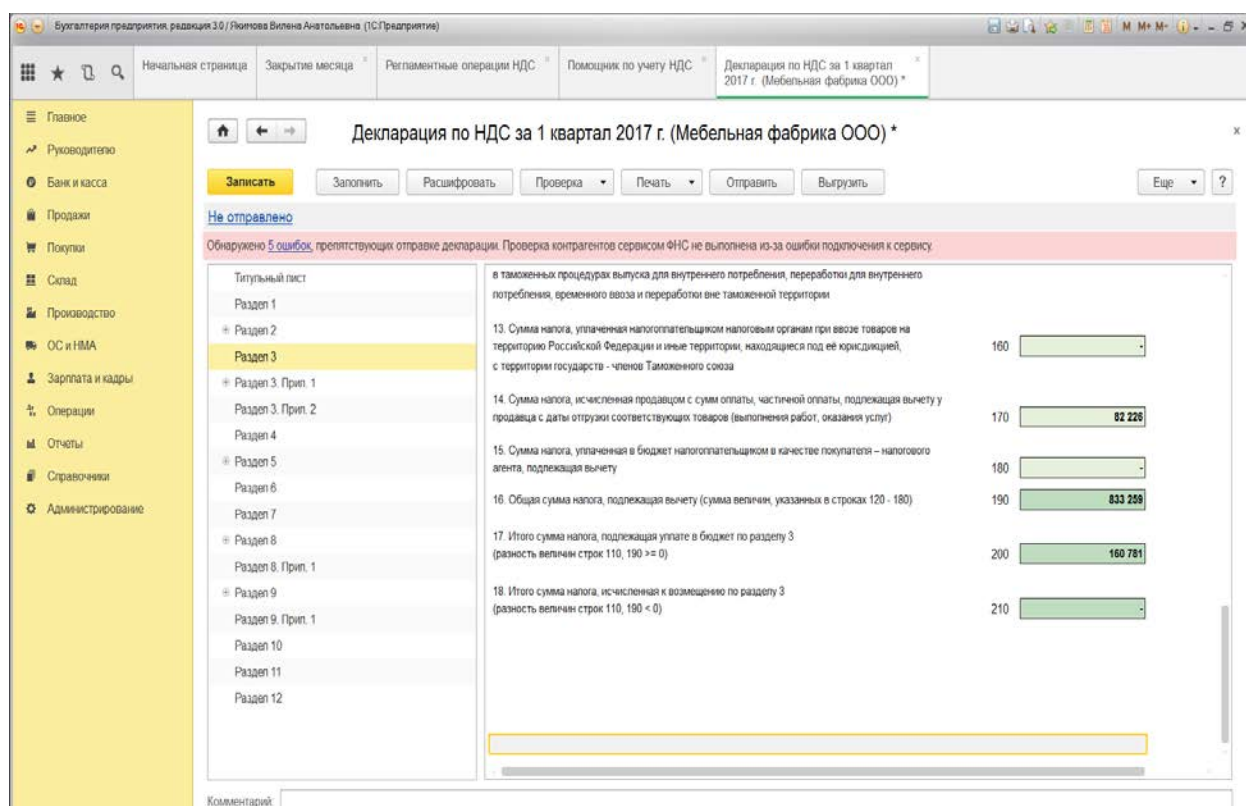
Бухгалтерия предприятия, редакция 3.0 / Якимова Вилена Анатольевна (1С:Предприятие)

M M+ M-

Начальная страница | Закрытие месяца | Регламентные операции НДС | Помощник по учету НДС | Декларация по НДС за 1 квартал 2017 г. (Мебельная фабрика ООО) *

Главное
Руководителю
Банк и касса
Продажи
Покупки
Склад
Производство
ОС и НМА
Зарплата и кадры
Операции
Отчеты
Справочники
Администрирование

Декларация по НДС за 1 квартал 2017 г. (Мебельная фабрика ООО) *

Записать | Заполнить | Расшифровать | Проверка | Печать | Отправить | Выгрузить | Еще | ?

Не отправлено

Обнаружено 5 ошибок, препятствующих отправке декларации. Проверка контрагентов сервисом ФНС не выполнена из-за ошибки подключения к сервису.

Титульный лист
Раздел 1
Раздел 2
Раздел 3
Раздел 3. Прил. 1
Раздел 3. Прил. 2
Раздел 4
Раздел 5
Раздел 6
Раздел 7
Раздел 8
Раздел 8. Прил. 1
Раздел 9
Раздел 9. Прил. 1
Раздел 10
Раздел 11
Раздел 12

в таможенных процедурах выпуска для внутреннего потребления, переработки для внутреннего потребления, временного ввоза и переработки вне таможенной территории

13. Сумма налога, уплаченная налогоплательщиком налоговым органам при ввозе товаров на территорию Российской Федерации и иные территории, находящиеся под её юрисдикцией, с территории государств - членов Таможенного союза | 160 | -

14. Сумма налога, исчисленная продавцом с сумм оплаты, частичной оплаты, подлежащая вычету у продавца с даты отгрузки соответствующих товаров (выполнения работ, оказания услуг) | 170 | 82 226

15. Сумма налога, уплаченная в бюджет налогоплательщиком в качестве покупателя – налогового агента, подлежащая вычету | 180 | -

16. Общая сумма налога, подлежащая вычету (сумма величин, указанных в строках 120 - 180) | 190 | 833 259

17. Итого сумма налога, подлежащая уплате в бюджет по разделу 3 (разность величин строк 110, 190 >= 0) | 200 | 160 781

18. Итого сумма налога, исчисленная к возмещению по разделу 3 (разность величин строк 110, 190 < 0) | 210 | -

Комментарий: